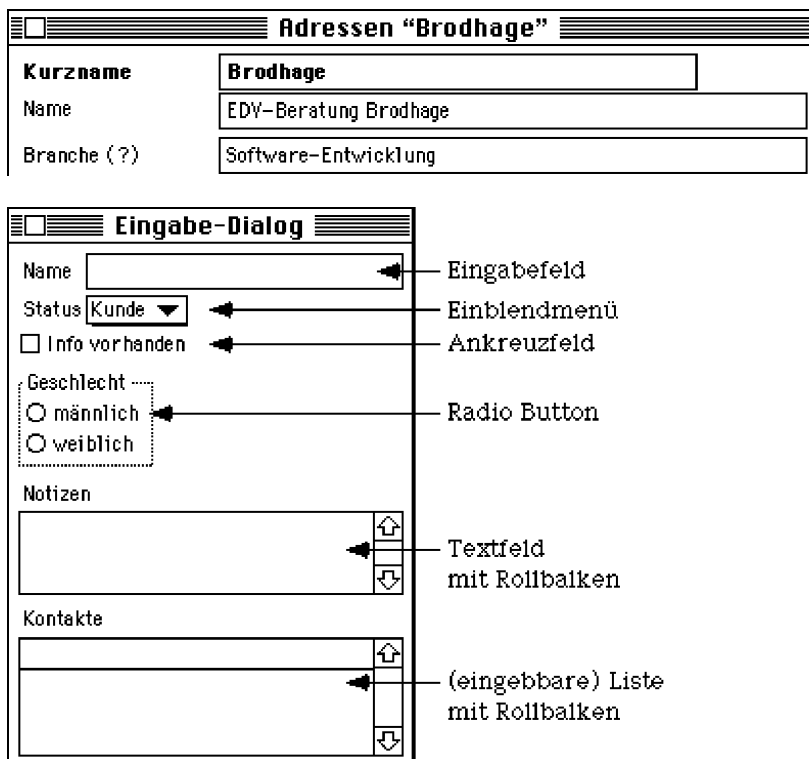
Adressen "Brodhage"

Kurzname | Brodhage

Name | EDV-Beratung Brodhage

Branche (?) | Software-Entwicklung

Eingabe-Dialog

Name — Eingabefeld

Status Kunde — Einblendmenü

Info vorhanden — Ankreuzfeld

Geschlecht
männlich — Radio Button
weiblich

Notizen — Textfeld mit Rollbalken

Kontakte — (eingebbare) Liste mit Rollbalken